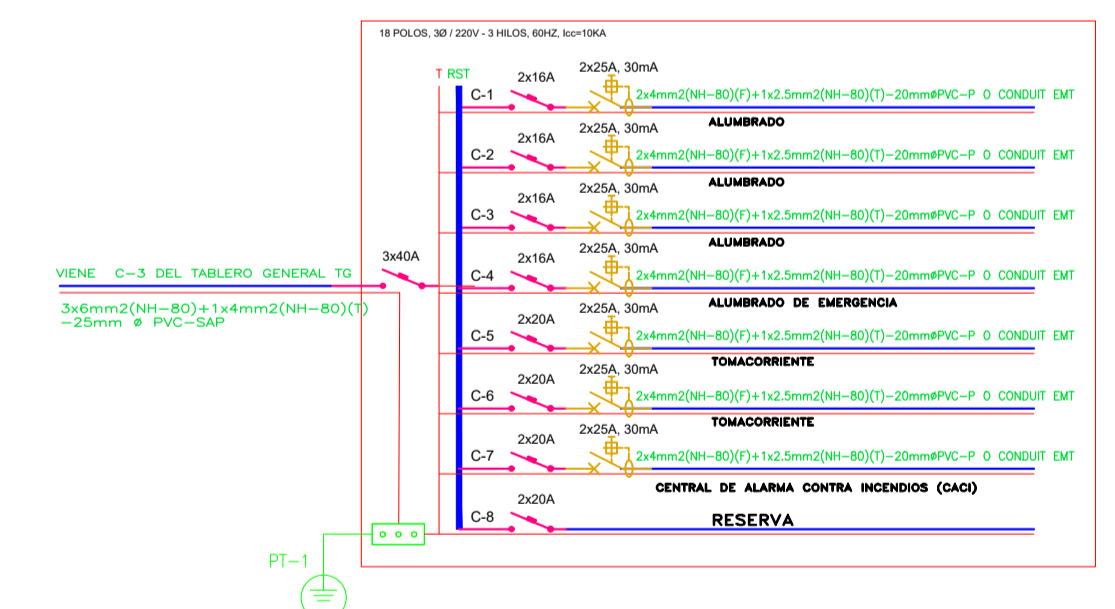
18 POLOS, 3Ø / 220V - 3 HILOS, 60HZ, Icc=10KA

T RST

C-1 2x16A 2x25A, 30mA 2x4mm2(NH-80)(F)+1x2.5mm2(NH-80)(T)-20mmøPVC-P O CONDUIT EMT
ALUMBRADO

C-2 2x16A 2x25A, 30mA 2x4mm2(NH-80)(F)+1x2.5mm2(NH-80)(T)-20mmøPVC-P O CONDUIT EMT
ALUMBRADO

C-3 2x16A 2x25A, 30mA 2x4mm2(NH-80)(F)+1x2.5mm2(NH-80)(T)-20mmøPVC-P O CONDUIT EMT
ALUMBRADO

VIENE C-3 DEL TABLERO GENERAL TG
3x40A
3x6mm2(NH-80)+1x4mm2(NH-80)(T) -25mm ø PVC-SAP

C-4 2x16A 2x25A, 30mA 2x4mm2(NH-80)(F)+1x2.5mm2(NH-80)(T)-20mmøPVC-P O CONDUIT EMT
ALUMBRADO DE EMERGENCIA

C-5 2x20A 2x25A, 30mA 2x4mm2(NH-80)(F)+1x2.5mm2(NH-80)(T)-20mmøPVC-P O CONDUIT EMT
TOMACORRIENTE

C-6 2x20A 2x25A, 30mA 2x4mm2(NH-80)(F)+1x2.5mm2(NH-80)(T)-20mmøPVC-P O CONDUIT EMT
TOMACORRIENTE

C-7 2x20A 2x25A, 30mA 2x4mm2(NH-80)(F)+1x2.5mm2(NH-80)(T)-20mmøPVC-P O CONDUIT EMT
CENTRAL DE ALARMA CONTRA INCENDIOS (CACI)

C-8 2x20A
RESERVA

PT-1